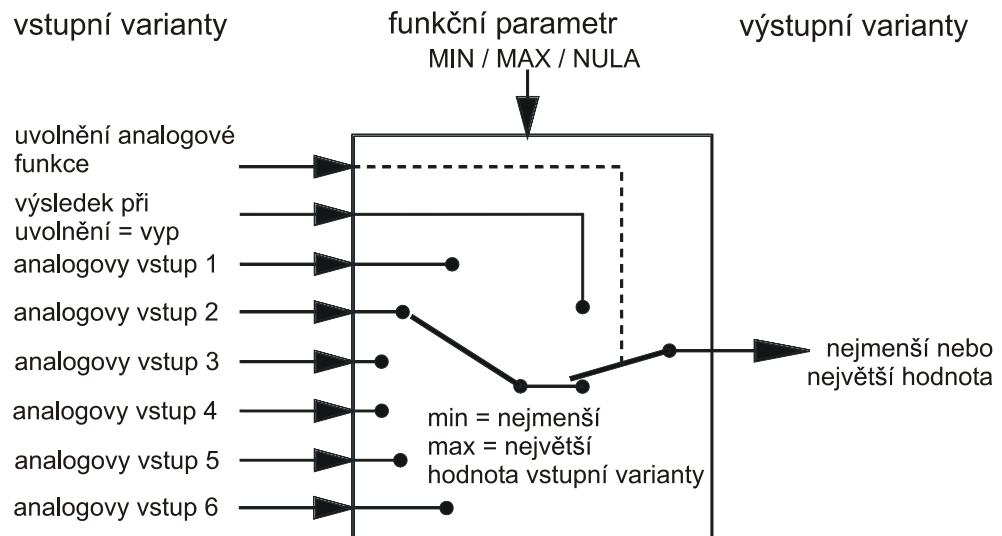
vstupní varianty

funkční parametr
MIN / MAX / NULA

výstupní varianty

uvolnění analogové funkce

výsledek při uvolnění = vyp

analogovy vstup 1

analogovy vstup 2

analogovy vstup 3

analogovy vstup 4

analogovy vstup 5

analogovy vstup 6

nejmenší nebo největší hodnota

min = nejmenší
max = největší
hodnota vstupní varianty